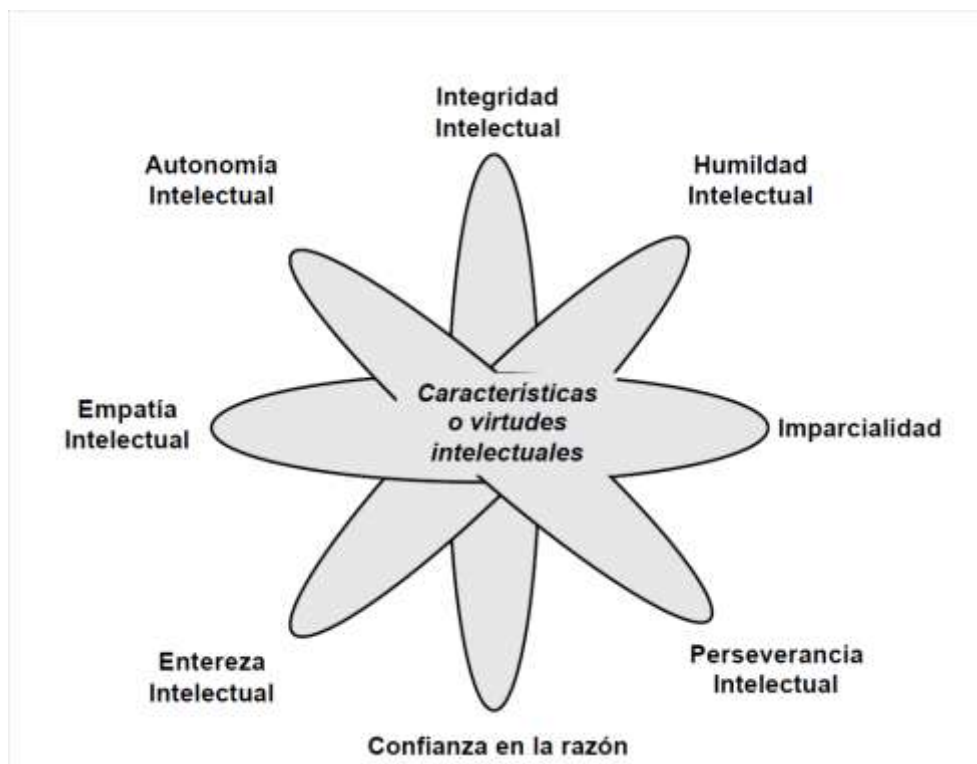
Integridad Intelectual

Humildad Intelectual

Autonomía Intelectual

Características o virtudes intelectuales

Empatía Intelectual

Imparcialidad

Entereza Intelectual

Perseverancia Intelectual

Confianza en la razón